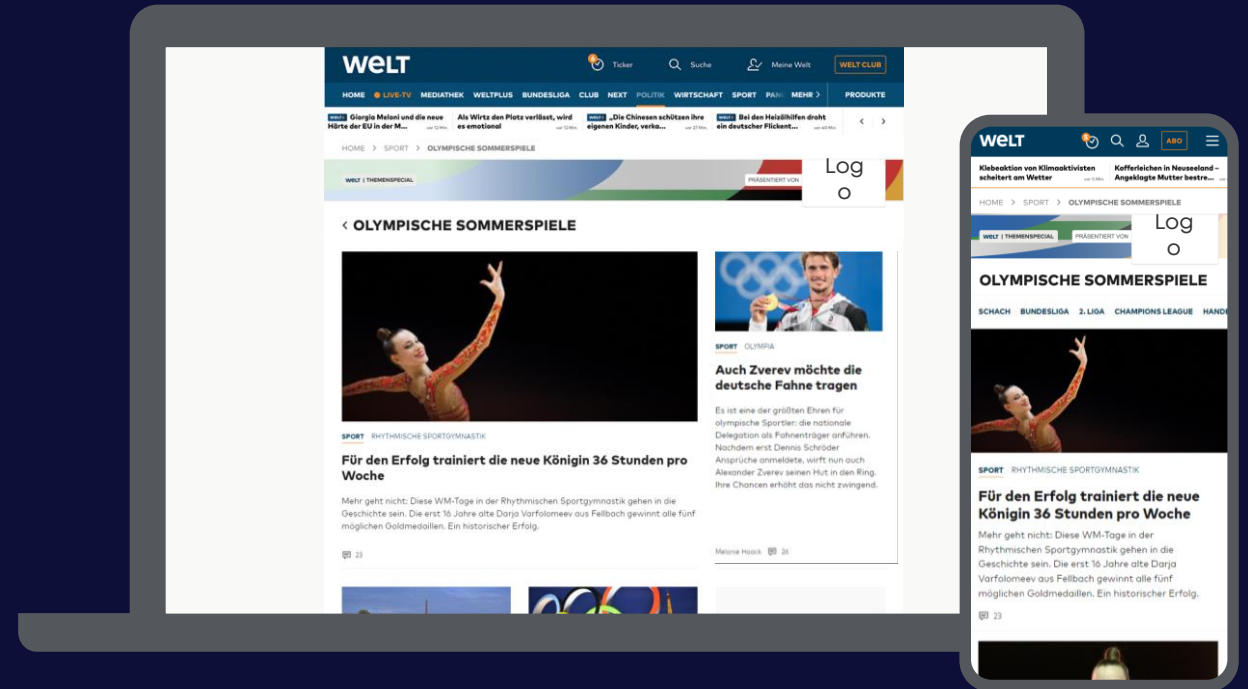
WELT

Ticker Suche Meine Welt WELT CLUB

HOME LIVE-TV MEDIATHEK WELTPLUS BUNDESLIGA CLUB NEXT POLITIK WIRTSCHAFT SPORT PAN MEHR PRODUKTE

Giorgia Meloni und die neue Härte der EU in der M... Als Wirtz den Platz verlässt, wird es emotional „Die Chinesen schützen ihre eigenen Kinder, verka... Bei den Heizölhilfen droht ein deutscher Flickent...

HOME > SPORT > OLYMPISCHE SOMMERSPIELE

WELT | THEMENSPECIAL PRÄSENTIERT VON Logo

OLYMPISCHE SOMMERSPIELE

SPORT RHYTHMISCHE SPORTGYMNASTIK

Für den Erfolg trainiert die neue Königin 36 Stunden pro Woche

Mehr geht nicht: Diese WM-Tage in der Rhythmischen Sportgymnastik gehen in die Geschichte sein. Die erst 16 Jahre alte Darja Varfolomeev aus Fellbach gewinnt alle fünf möglichen Goldmedaillen. Ein historischer Erfolg.

23

SPORT OLYMPIA

Auch Zverev möchte die deutsche Fahne tragen

Es ist eine der größten Ehren für olympische Sportler: die nationale Delegation als Fahnenträger anführen. Nachdem erst Dennis Schröder Ansprüche anmeldete, wirft nun auch Alexander Zverev seinen Hut in den Ring. Ihre Chancen erhöht das nicht zwingend.

Melanie Haack 26

WELT ABO

Klebeaktion von Klimaaktivisten scheitert am Wetter Kofferleichen in Neuseeland – Angeklagte Mutter bestre...

HOME > SPORT > OLYMPISCHE SOMMERSPIELE

WELT | THEMENSPECIAL PRÄSENTIERT VON Logo

OLYMPISCHE SOMMERSPIELE

SCHACH BUNDESLIGA 2. LIGA CHAMPIONS LEAGUE HAND

SPORT RHYTHMISCHE SPORTGYMNASTIK

Für den Erfolg trainiert die neue Königin 36 Stunden pro Woche

Mehr geht nicht: Diese WM-Tage in der Rhythmischen Sportgymnastik gehen in die Geschichte sein. Die erst 16 Jahre alte Darja Varfolomeev aus Fellbach gewinnt alle fünf möglichen Goldmedaillen. Ein historischer Erfolg.

23